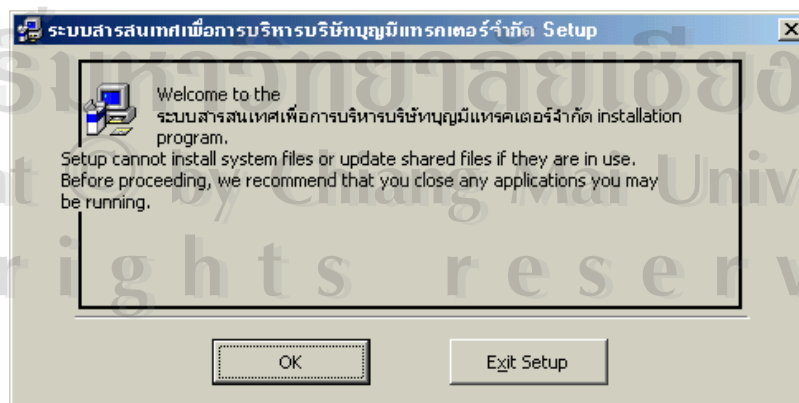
ระบบสารสนเทศเพื่อการบริหารบริษัทบุญมีแทรคเตอร์จำกัด Setup

Welcome to the ระบบสารสนเทศเพื่อการบริหารบริษัทบุญมีแทรคเตอร์จำกัด installation program.

Setup cannot install system files or update shared files if they are in use. Before proceeding, we recommend that you close any applications you may be running.

OK

Exit Setup

รมหาวิทยาลัยเชียง
t © by Chiang Mai Univ
r i g h t s r e s e r v